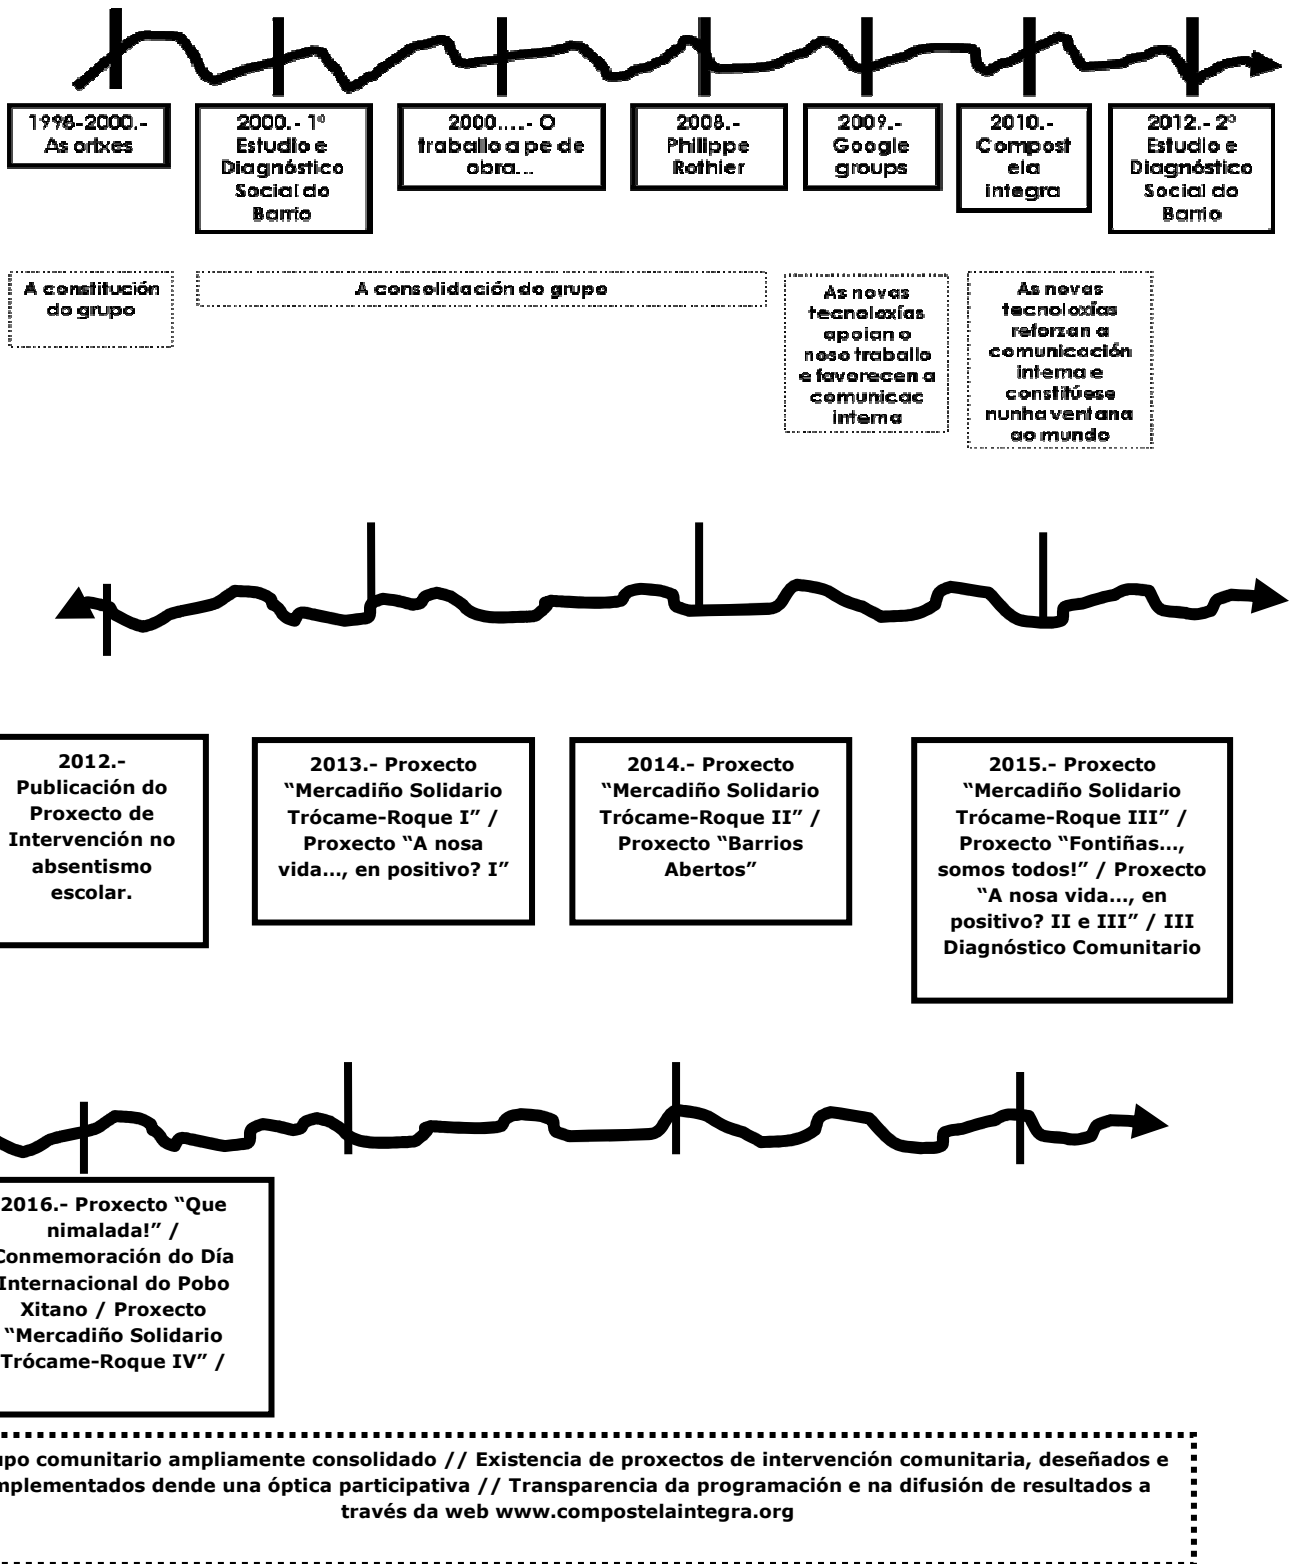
1998-2000.- As orixes

2000.- 1º Estudio e Diagnóstico Social do Barrio

2000….- O traballo a pe de obra…

2008.- Philippe Rothier

2009.- Google groups

2010.- Compostela integra

2012.- 2º Estudio e Diagnóstico Social do Barrio

A constitución do grupo

A consolidación do grupo

As novas tecnoloxías apoian o noso traballo e favorecen a comunicac interna

As novas tecnoloxías reforzan a comunicación interna e constitúese nunha ventana ao mundo

2012.- Publicación do Proxecto de Intervención no absentismo escolar.

2013.- Proxecto "Mercadiño Solidario Trócame-Roque I" / Proxecto "A nosa vida…, en positivo? I"

2014.- Proxecto "Mercadiño Solidario Trócame-Roque II" / Proxecto "Barrios Abertos"

2015.- Proxecto "Mercadiño Solidario Trócame-Roque III" / Proxecto "Fontiñas…, somos todos!" / Proxecto "A nosa vida…, en positivo? II e III" / III Diagnóstico Comunitario

2016.- Proxecto "Que nimalada!" / Conmemoración do Día Internacional do Pobo Xitano / Proxecto "Mercadiño Solidario Trócame-Roque IV" /

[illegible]upo comunitario ampliamente consolidado // Existencia de proxectos de intervención comunitaria, deseñados e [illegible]mplementados dende una óptica participativa // Transparencia da programación e na difusión de resultados a través da web www.compostelaintegra.org